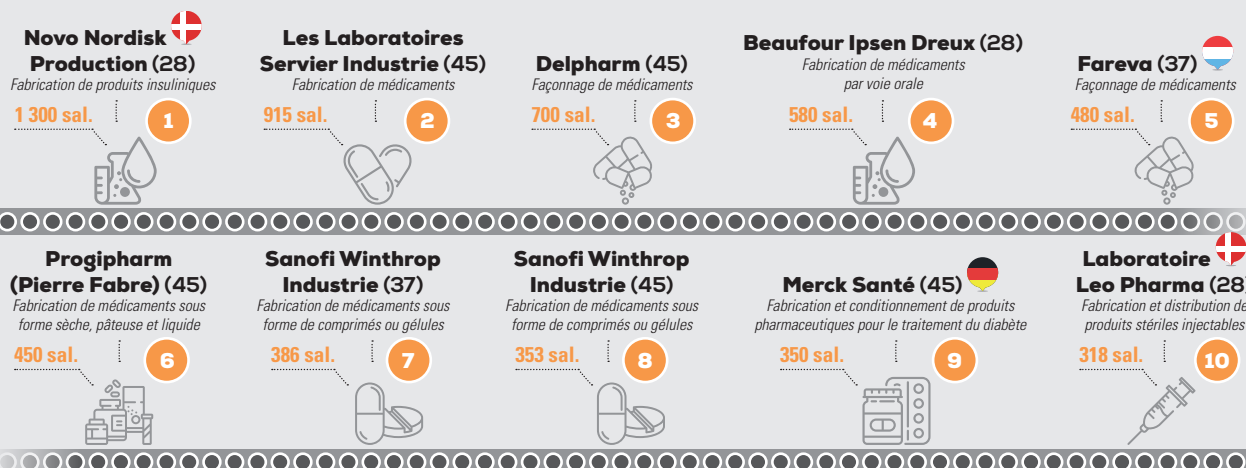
Novo Nordisk Production (28)
Fabrication de produits insuliniques
1 300 sal.
1

Les Laboratoires Servier Industrie (45)
Fabrication de médicaments
915 sal.
2

Delpharm (45)
Façonnage de médicaments
700 sal.
3

Beaufour Ipsen Dreux (28)
Fabrication de médicaments par voie orale
580 sal.
4

Fareva (37)
Façonnage de médicaments
480 sal.
5

Progipharm (Pierre Fabre) (45)
Fabrication de médicaments sous forme sèche, pâteuse et liquide
450 sal.
6

Sanofi Winthrop Industrie (37)
Fabrication de médicaments sous forme de comprimés ou gélules
386 sal.
7

Sanofi Winthrop Industrie (45)
Fabrication de médicaments sous forme de comprimés ou gélules
353 sal.
8

Merck Santé (45)
Fabrication et conditionnement de produits pharmaceutiques pour le traitement du diabète
350 sal.
9

Laboratoire Leo Pharma (28)
Fabrication et distribution de produits stériles injectables
318 sal.
10